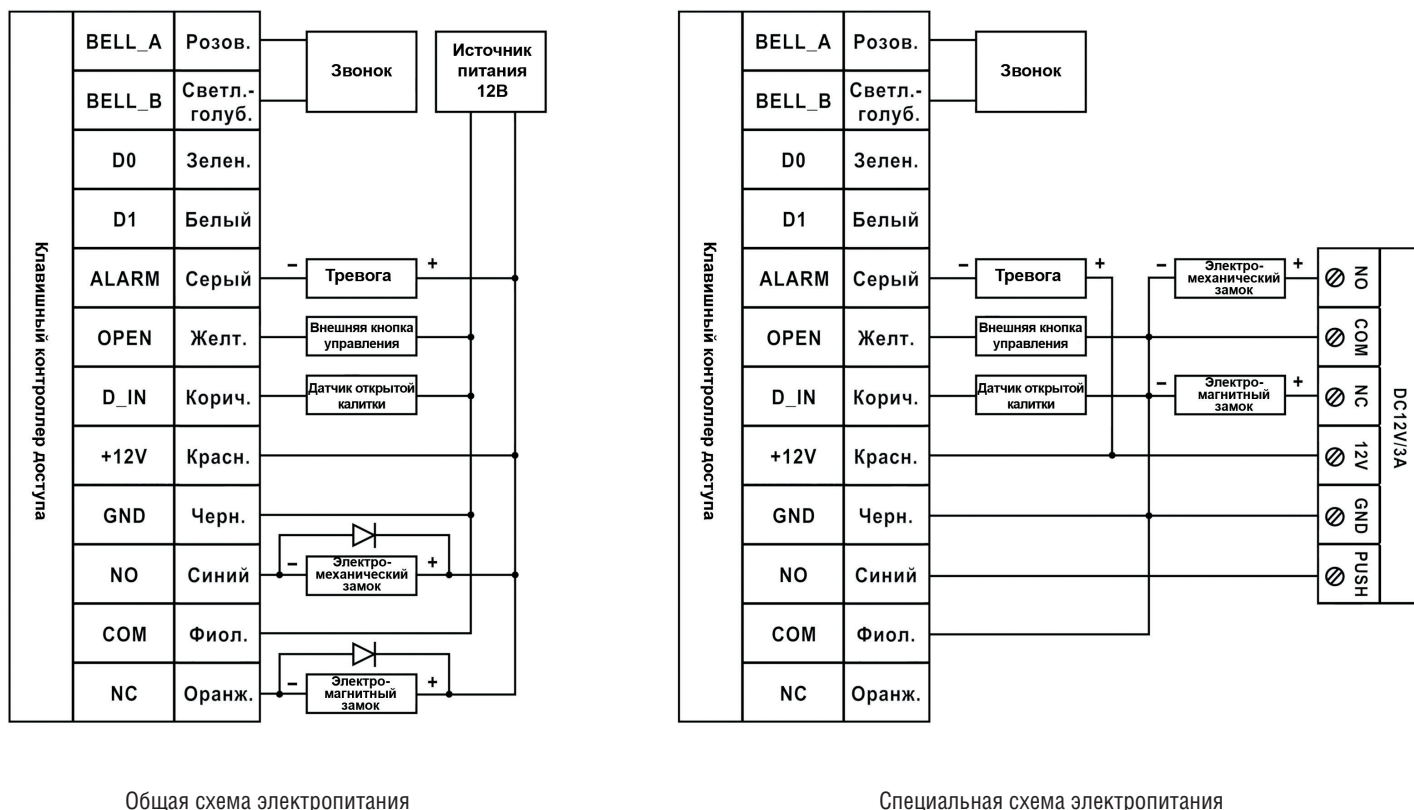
Клавишный контроллер доступа

| BELL_A | Розов. |
|---|---|
| BELL_B | Светл.-голуб. |
| D0 | Зелен. |
| D1 | Белый |
| ALARM | Серый |
| OPEN | Желт. |
| D_IN | Корич. |
| +12V | Красн. |
| GND | Черн. |
| NO | Синий |
| COM | Фиол. |
| NC | Оранж. |

Звонок

Источник питания 12В

– Тревога +

Внешняя кнопка управления

Датчик открытой калитки

– Электро-механический замок +

– Электро-магнитный замок +

Общая схема электропитания

Клавишный контроллер доступа

| BELL_A | Розов. |
|---|---|
| BELL_B | Светл.-голуб. |
| D0 | Зелен. |
| D1 | Белый |
| ALARM | Серый |
| OPEN | Желт. |
| D_IN | Корич. |
| +12V | Красн. |
| GND | Черн. |
| NO | Синий |
| COM | Фиол. |
| NC | Оранж. |

Звонок

– Тревога +

Внешняя кнопка управления

Датчик открытой калитки

– Электро-механический замок +

– Электро-магнитный замок +

NO
COM
NC
12V
GND
PUSH

DC12V/3A

Специальная схема электропитания